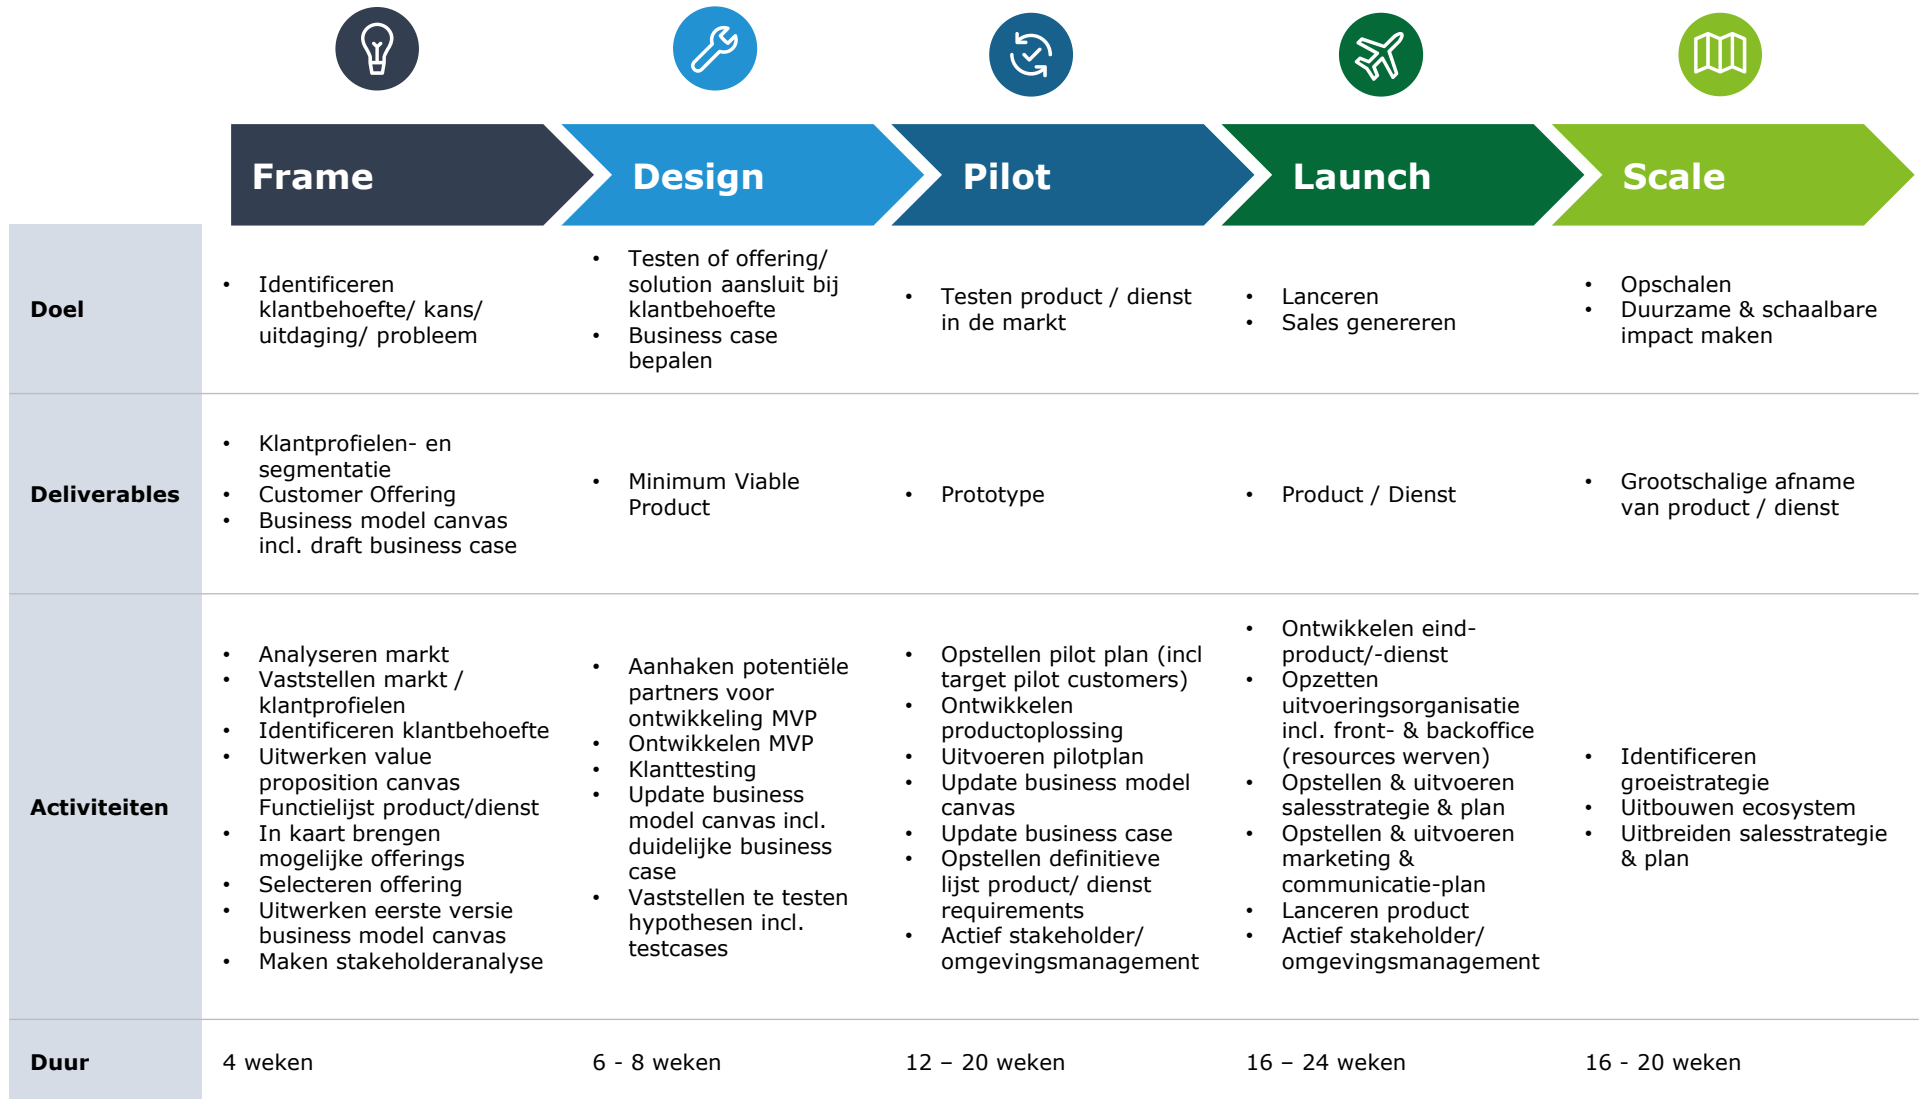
| | Frame | Design | Pilot | Launch | Scale |
|---|---|---|---|---|---|
| **Doel** | • Identificeren klantbehoefte/ kans/ uitdaging/ probleem | • Testen of offering/ solution aansluit bij klantbehoefte<br>• Business case bepalen | • Testen product / dienst in de markt | • Lanceren<br>• Sales genereren | • Opschalen<br>• Duurzame & schaalbare impact maken |
| **Deliverables** | • Klantprofielen- en segmentatie<br>• Customer Offering<br>• Business model canvas incl. draft business case | • Minimum Viable Product | • Prototype | • Product / Dienst | • Grootschalige afname van product / dienst |
| **Activiteiten** | • Analyseren markt<br>• Vaststellen markt / klantprofielen<br>• Identificeren klantbehoefte<br>• Uitwerken value proposition canvas Functielijst product/dienst<br>• In kaart brengen mogelijke offerings<br>• Selecteren offering<br>• Uitwerken eerste versie business model canvas<br>• Maken stakeholderanalyse | • Aanhaken potentiële partners voor ontwikkeling MVP<br>• Ontwikkelen MVP<br>• Klanttesting<br>• Update business model canvas incl. duidelijke business case<br>• Vaststellen te testen hypothesen incl. testcases | • Opstellen pilot plan (incl target pilot customers)<br>• Ontwikkelen productoplossing<br>• Uitvoeren pilotplan<br>• Update business model canvas<br>• Update business case<br>• Opstellen definitieve lijst product/ dienst requirements<br>• Actief stakeholder/ omgevingsmanagement | • Ontwikkelen eind-product/-dienst<br>• Opzetten uitvoeringsorganisatie incl. front- & backoffice (resources werven)<br>• Opstellen & uitvoeren salesstrategie & plan<br>• Opstellen & uitvoeren marketing & communicatie-plan<br>• Lanceren product<br>• Actief stakeholder/ omgevingsmanagement | • Identificeren groeistrategie<br>• Uitbouwen ecosystem<br>• Uitbreiden salesstrategie & plan |
| **Duur** | 4 weken | 6 - 8 weken | 12 – 20 weken | 16 – 24 weken | 16 - 20 weken |